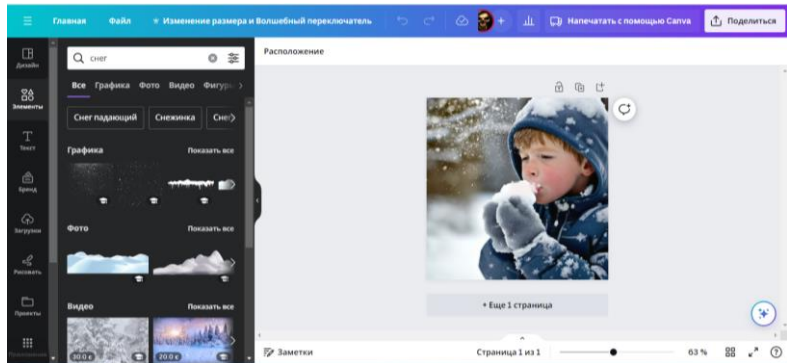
Главная Файл Изменение размера и Волшебный переключатель Напечатать с помощью Canva Поделиться

Дизайн
Элементы
Текст
Бренд
Загрузки
Рисовать
Проекты

снег

Все Графика Фото Видео Фигуры

Снег падающий Снежинка Сне

Графика Показать все

Фото Показать все

Видео Показать все

30.0 с 20.0 с

Расположение

+ Еще 1 страница

Заметки Страница 1 из 1 63 %